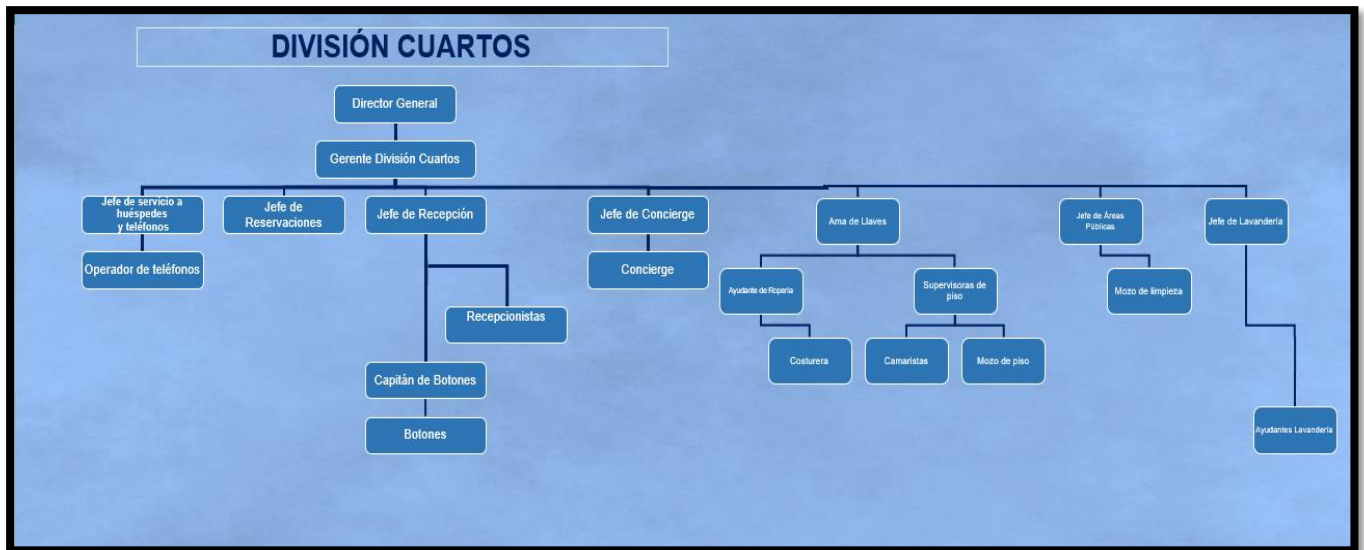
DIVISIÓN CUARTOS

Director General

Gerente División Cuartos

Jefe de servicio a huéspedes y teléfonos

Operador de teléfonos

Jefe de Reservaciones

Jefe de Recepción

Recepcionistas

Capitán de Botones

Botones

Jefe de Concierge

Concierge

Ama de Llaves

Ayudante de Ropería

Costurera

Supervisoras de piso

Camaristas

Mozo de piso

Jefe de Áreas Públicas

Mozo de limpieza

Jefe de Lavandería

Ayudantes Lavandería